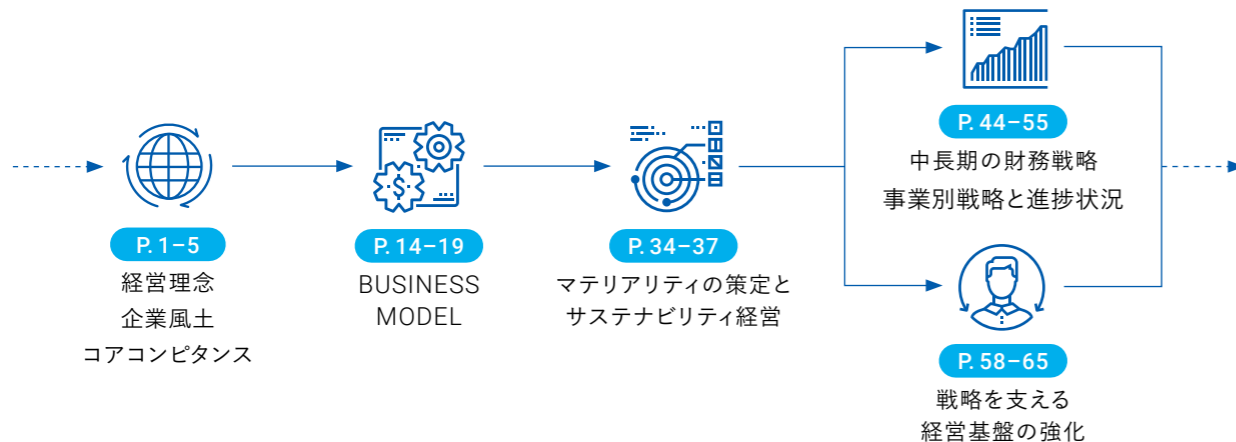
P. 1–5
経営理念
企業風土
コアコンピタンス

P. 14–19
BUSINESS MODEL

P. 34–37
マテリアリティの策定とサステナビリティ経営

P. 44–55
中長期の財務戦略
事業別戦略と進捗状況

P. 58–65
戦略を支える
経営基盤の強化